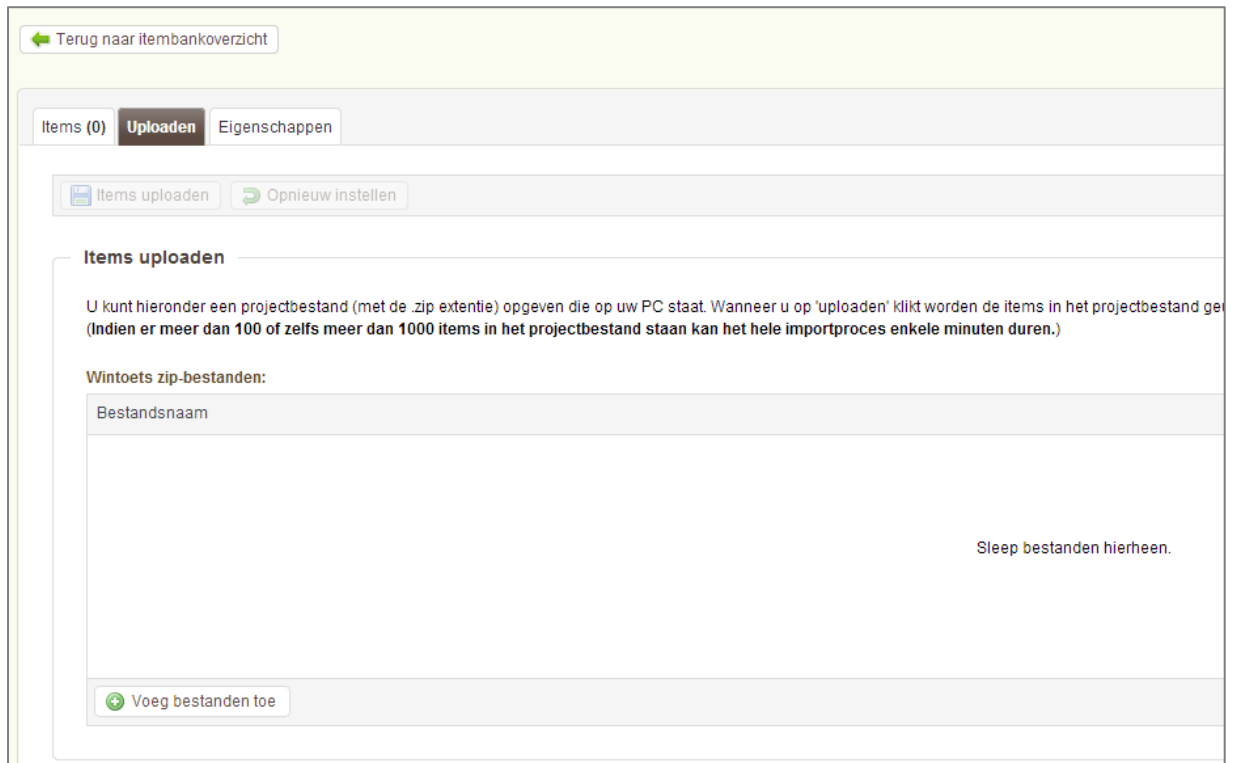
Terug naar itembankoverzicht

Items (0) Uploaden Eigenschappen

Items uploaden Opnieuw instellen

Items uploaden

U kunt hieronder een projectbestand (met de .zip extentie) opgeven die op uw PC staat. Wanneer u op 'uploaden' klikt worden de items in het projectbestand ge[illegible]
(Indien er meer dan 100 of zelfs meer dan 1000 items in het projectbestand staan kan het hele importproces enkele minuten duren.)

Wintoets zip-bestanden:

Bestandsnaam

Sleep bestanden hierheen.

Voeg bestanden toe